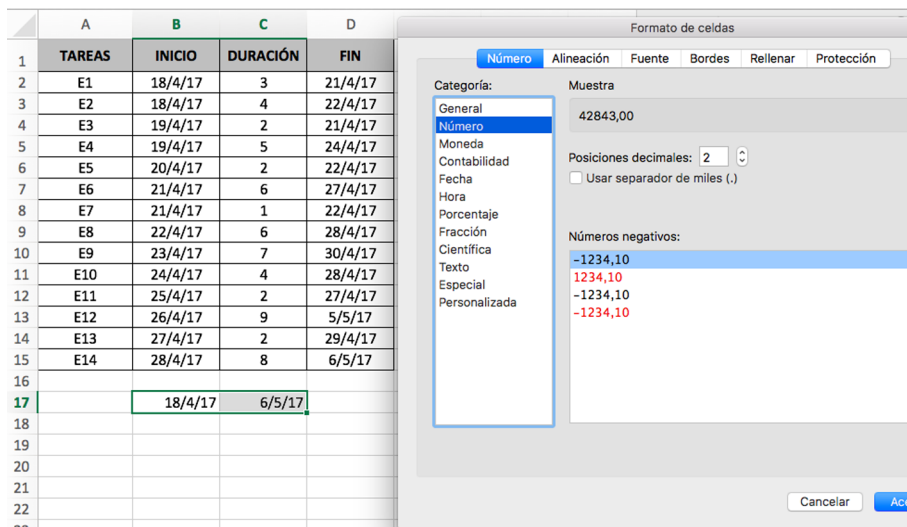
| | A | B | C | D |
|---|---|---|---|---|
| 1 | TAREAS | INICIO | DURACIÓN | FIN |
| 2 | E1 | 18/4/17 | 3 | 21/4/17 |
| 3 | E2 | 18/4/17 | 4 | 22/4/17 |
| 4 | E3 | 19/4/17 | 2 | 21/4/17 |
| 5 | E4 | 19/4/17 | 5 | 24/4/17 |
| 6 | E5 | 20/4/17 | 2 | 22/4/17 |
| 7 | E6 | 21/4/17 | 6 | 27/4/17 |
| 8 | E7 | 21/4/17 | 1 | 22/4/17 |
| 9 | E8 | 22/4/17 | 6 | 28/4/17 |
| 10 | E9 | 23/4/17 | 7 | 30/4/17 |
| 11 | E10 | 24/4/17 | 4 | 28/4/17 |
| 12 | E11 | 25/4/17 | 2 | 27/4/17 |
| 13 | E12 | 26/4/17 | 9 | 5/5/17 |
| 14 | E13 | 27/4/17 | 2 | 29/4/17 |
| 15 | E14 | 28/4/17 | 8 | 6/5/17 |
| 16 | | | | |
| 17 | | 18/4/17 | 6/5/17 | |
| 18 | | | | |
| 19 | | | | |
| 20 | | | | |
| 21 | | | | |
| 22 | | | | |

Formato de celdas

Número Alineación Fuente Bordes Rellenar Protección

Categoría:
General
Número
Moneda
Contabilidad
Fecha
Hora
Porcentaje
Fracción
Científica
Texto
Especial
Personalizada

Muestra
42843,00

Posiciones decimales: 2
Usar separador de miles (.)

Números negativos:
-1234,10
1234,10
-1234,10
-1234,10

Cancelar Ac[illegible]